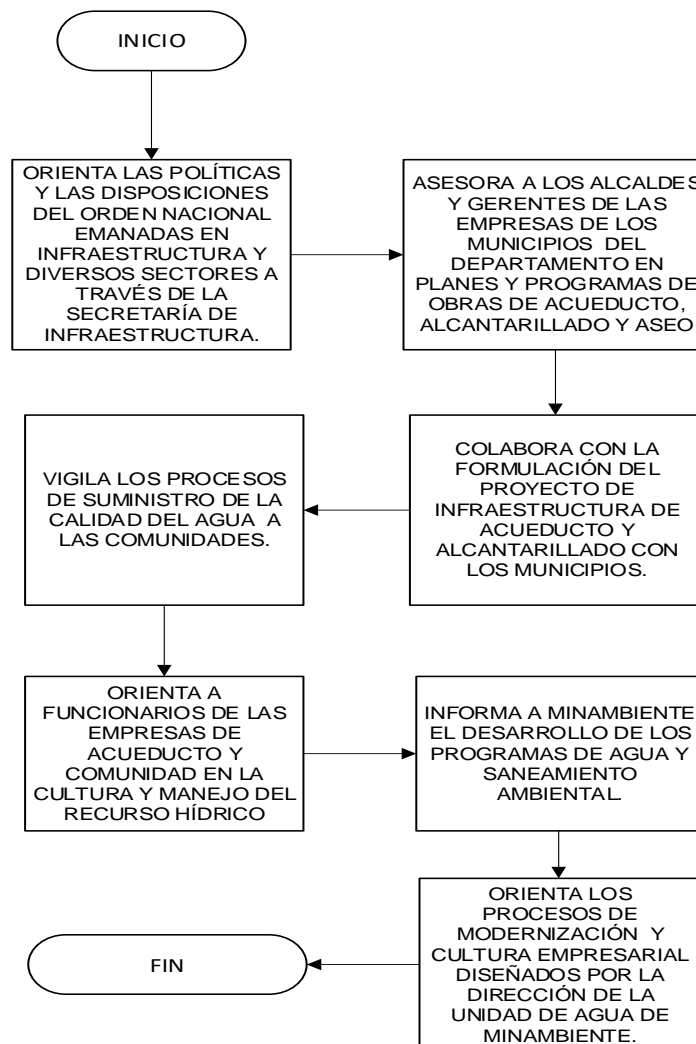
INICIO

ORIENTA LAS POLÍTICAS Y LAS DISPOSICIONES DEL ORDEN NACIONAL EMANADAS EN INFRAESTRUCTURA Y DIVERSOS SECTORES A TRAVÉS DE LA SECRETARÍA DE INFRAESTRUCTURA.

ASESORA A LOS ALCALDES Y GERENTES DE LAS EMPRESAS DE LOS MUNICIPIOS DEL DEPARTAMENTO EN PLANES Y PROGRAMAS DE OBRAS DE ACUEDUCTO, ALCANTARILLADO Y ASEO

COLABORA CON LA FORMULACIÓN DEL PROYECTO DE INFRAESTRUCTURA DE ACUEDUCTO Y ALCANTARILLADO CON LOS MUNICIPIOS.

VIGILA LOS PROCESOS DE SUMINISTRO DE LA CALIDAD DEL AGUA A LAS COMUNIDADES.

ORIENTA A FUNCIONARIOS DE LAS EMPRESAS DE ACUEDUCTO Y COMUNIDAD EN LA CULTURA Y MANEJO DEL RECURSO HÍDRICO

INFORMA A MINAMBIENTE EL DESARROLLO DE LOS PROGRAMAS DE AGUA Y SANEAMIENTO AMBIENTAL.

ORIENTA LOS PROCESOS DE MODERNIZACIÓN Y CULTURA EMPRESARIAL DISEÑADOS POR LA DIRECCIÓN DE LA UNIDAD DE AGUA DE MINAMBIENTE.

FIN